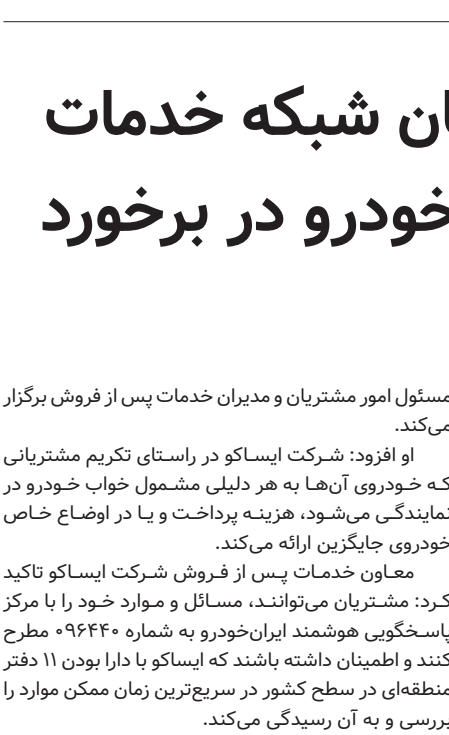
ان شبکه خدمات
خودرو در برخورد

مسئول امور مشتریان و مدیران خدمات پس از فروش برگزار می‌کند.

او افزود: شرکت ایساکو در راستای تکریم مشتریانی که خودروی آن‌ها به هر دلیلی مشمول خواب خودرو در نمایندگی می‌شود، هزینه پرداخت و یا در اوضاع خاص خودروی جایگزین ارائه می‌کند.

معاون خدمات پس از فروش شرکت ایساکو تاکید کرد: مشتریان می‌توانند، مسائل و موارد خود را با مرکز پاسخگویی هوشمند ایران‌خودرو به شماره ۰۹۶۴۴۰ مطرح کنند و اطمینان داشته باشند که ایساکو با دارا بودن ۱۱ دفتر منطقه‌ای در سطح کشور در سریع‌ترین زمان ممکن موارد را بررسی و به آن رسیدگی می‌کند.